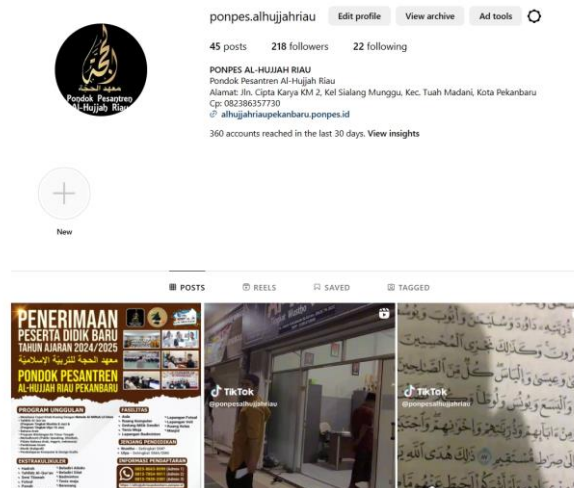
ponpes.alhujjahriau Edit profile View archive Ad tools

45 posts 218 followers 22 following

PONPES AL-HUJJAH RIAU
Pondok Pesantren Al-Hujjah Riau
Alamat: Jln. Cipta Karya KM 2, Kel Sialang Munggu, Kec. Tuah Madani, Kota Pekanbaru
Cp: 082386357730
alhujjahriaupekanbaru.ponpes.id

360 accounts reached in the last 30 days. View insights

Pondok Pesantren Al-Hujjah Riau

New

POSTS REELS SAVED TAGGED

PENERIMAAN PESERTA DIDIK BARU TAHUN AJARAN 2024/2025
معهد الحجة للتربية الإسلامية
PONDOK PESANTREN AL-HUJJAH RIAU PEKANBARU
PROGRAM UNGGULAN
FASILITAS
JENJANG PENDIDIKAN
EKSTRAKULIKULER
INFORMASI PENDAFTARAN

TikTok
@ponpesalhujjahriau

TikTok
@ponpesalhujjahriau